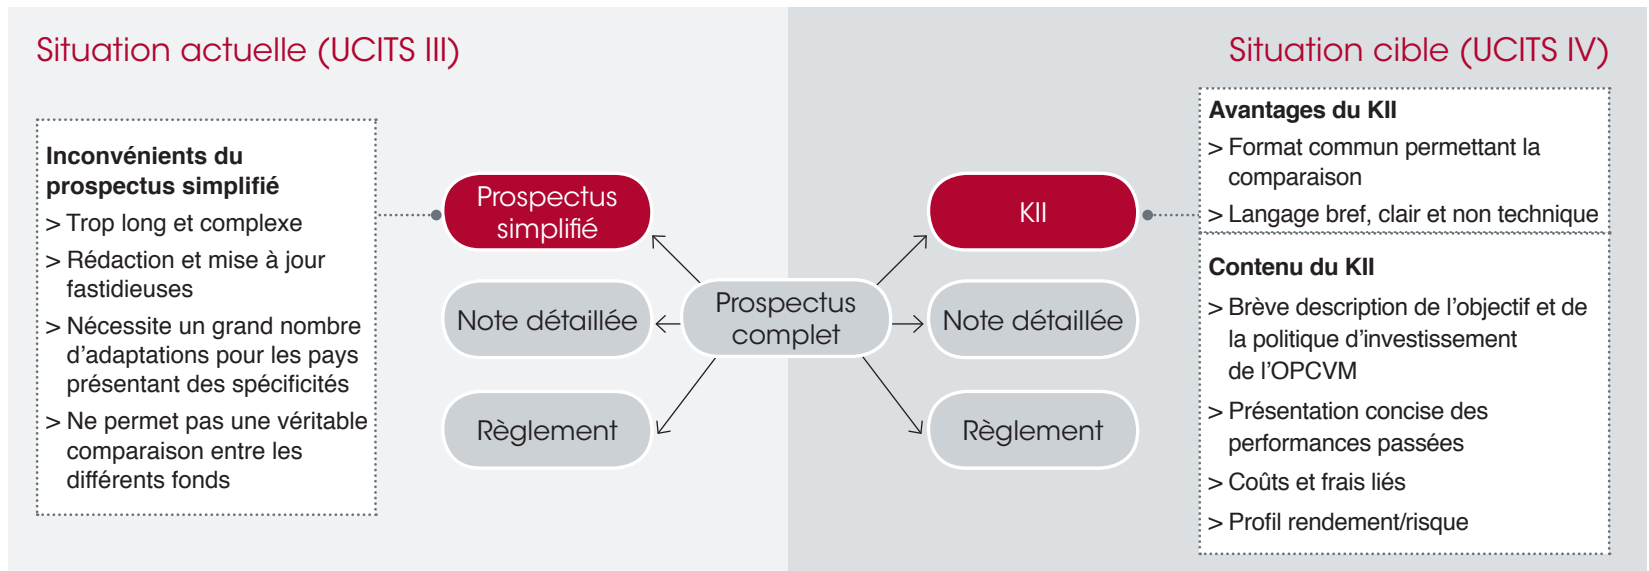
Situation actuelle (UCITS III)

Situation cible (UCITS IV)

Inconvénients du prospectus simplifié
> Trop long et complexe
> Rédaction et mise à jour fastidieuses
> Nécessite un grand nombre d'adaptations pour les pays présentant des spécificités
> Ne permet pas une véritable comparaison entre les différents fonds

Prospectus simplifié

Note détaillée

Règlement

Prospectus complet

KII

Note détaillée

Règlement

Avantages du KII
> Format commun permettant la comparaison
> Langage bref, clair et non technique

Contenu du KII
> Brève description de l'objectif et de la politique d'investissement de l'OPCVM
> Présentation concise des performances passées
> Coûts et frais liés
> Profil rendement/risque